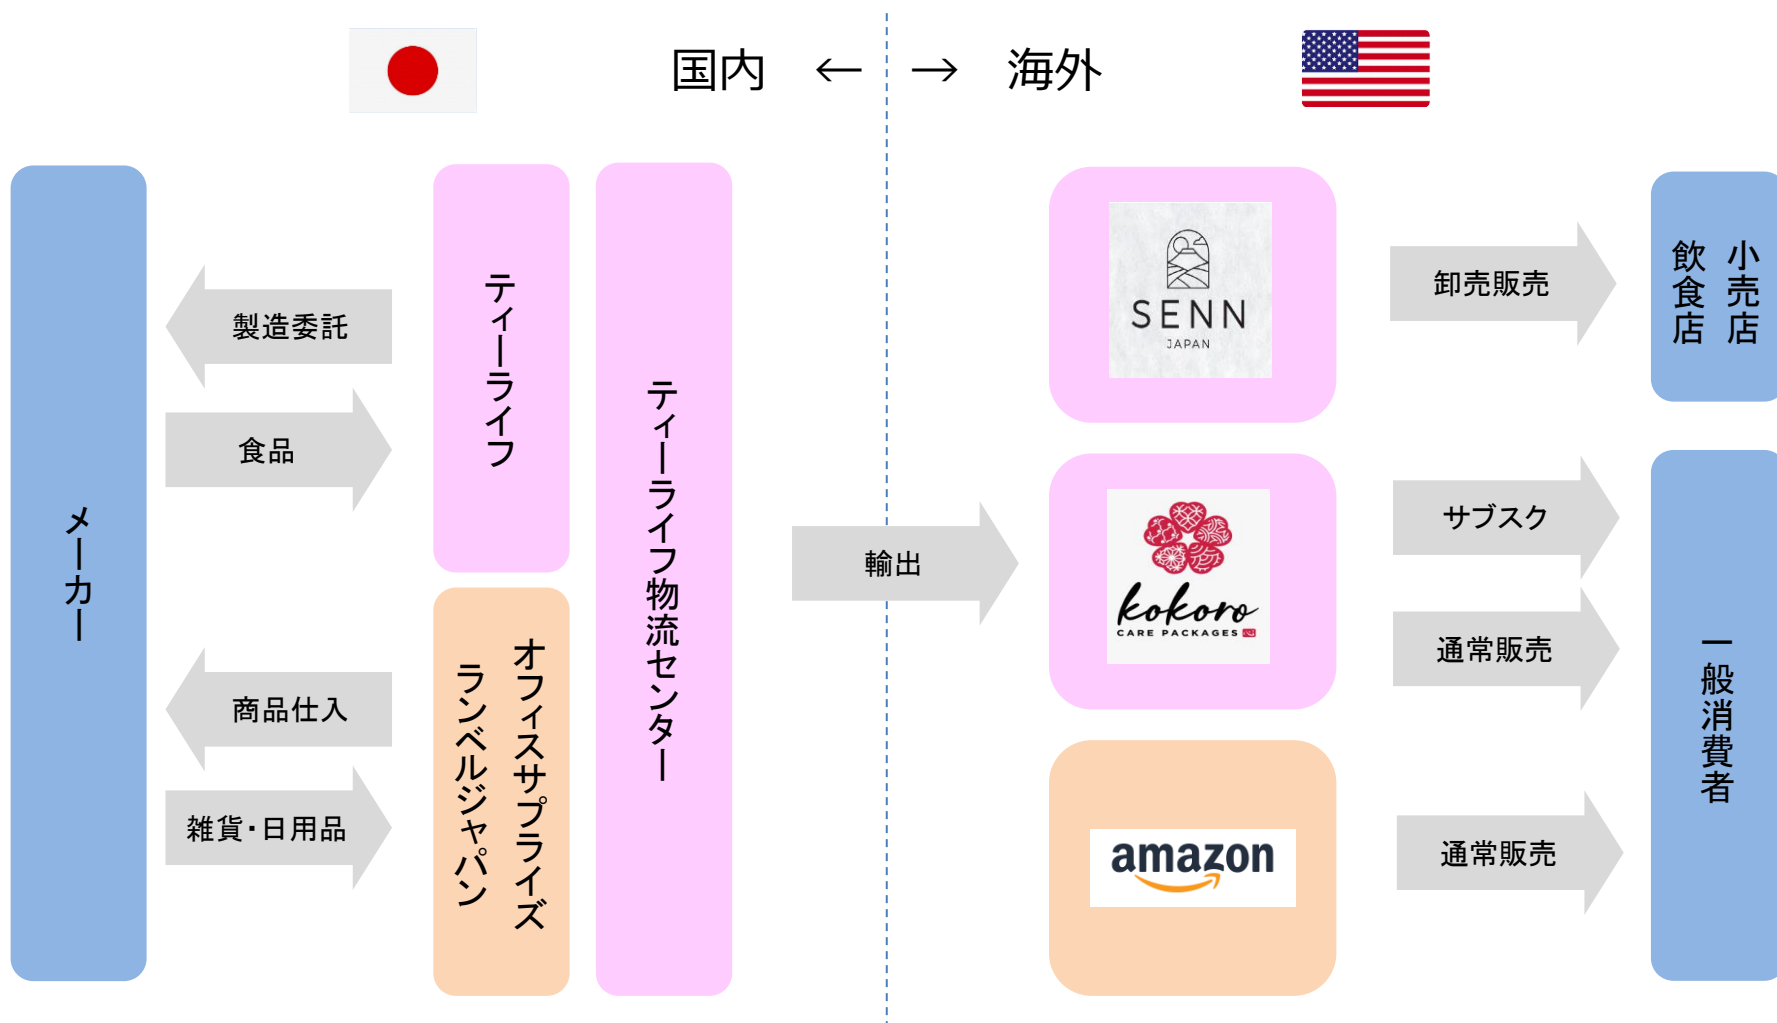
国内 ← → 海外

メーカー

製造委託

食品

商品仕入

雑貨・日用品

ティーライフ

オフィスサプライズ ランベルジャパン

ティーライフ物流センター

輸出

SENN JAPAN

kokoro CARE PACKAGES

amazon

卸売販売

サブスク

通常販売

通常販売

小売店 飲食店

一般消費者